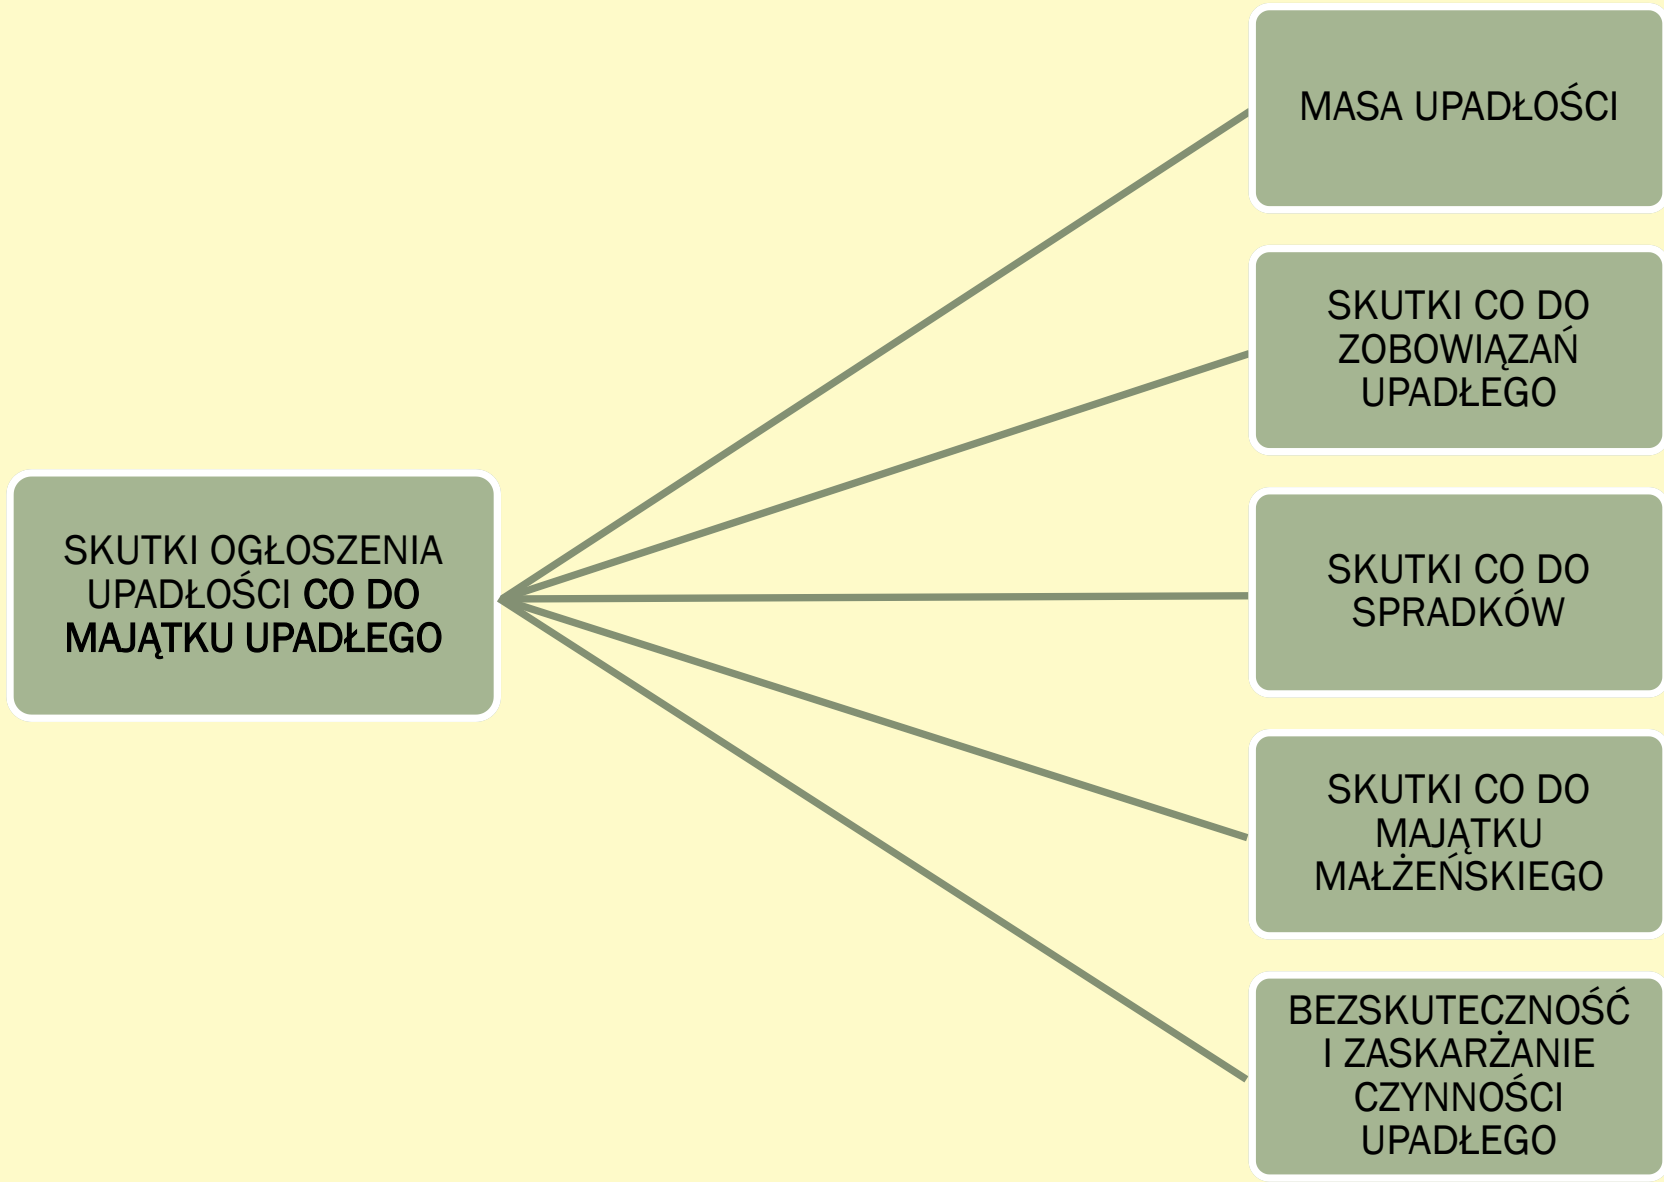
SKUTKI OGŁOSZENIA UPADŁOŚCI CO DO MAJĄTKU UPADŁEGO

MASA UPADŁOŚCI

SKUTKI CO DO ZOBOWIĄZAŃ UPADŁEGO

SKUTKI CO DO SPRADKÓW

SKUTKI CO DO MAJĄTKU MAŁŻEŃSKIEGO

BEZSKUTECZNOŚĆ I ZASKARŻANIE CZYNNOŚCI UPADŁEGO